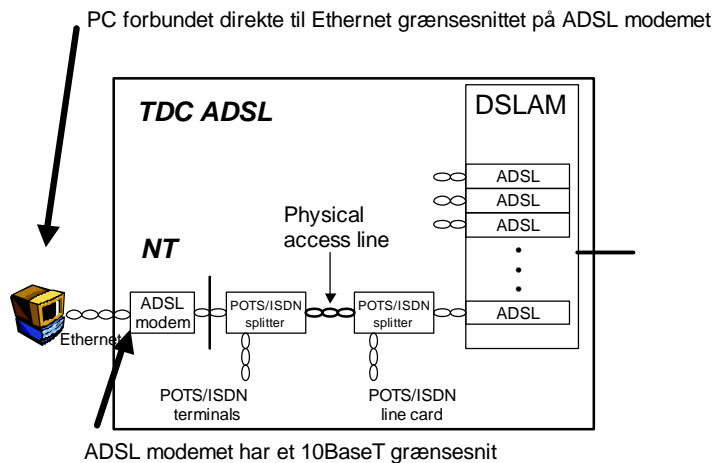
PC forbundet direkte til Ethernet grænsesnittet på ADSL modemet

TDC ADSL

DSLAM

ADSL
ADSL
ADSL
ADSL

Physical access line

NT

ADSL modem

POTS/ISDN splitter

POTS/ISDN splitter

Ethernet

POTS/ISDN terminals

POTS/ISDN line card

ADSL modemet har et 10BaseT grænsesnit